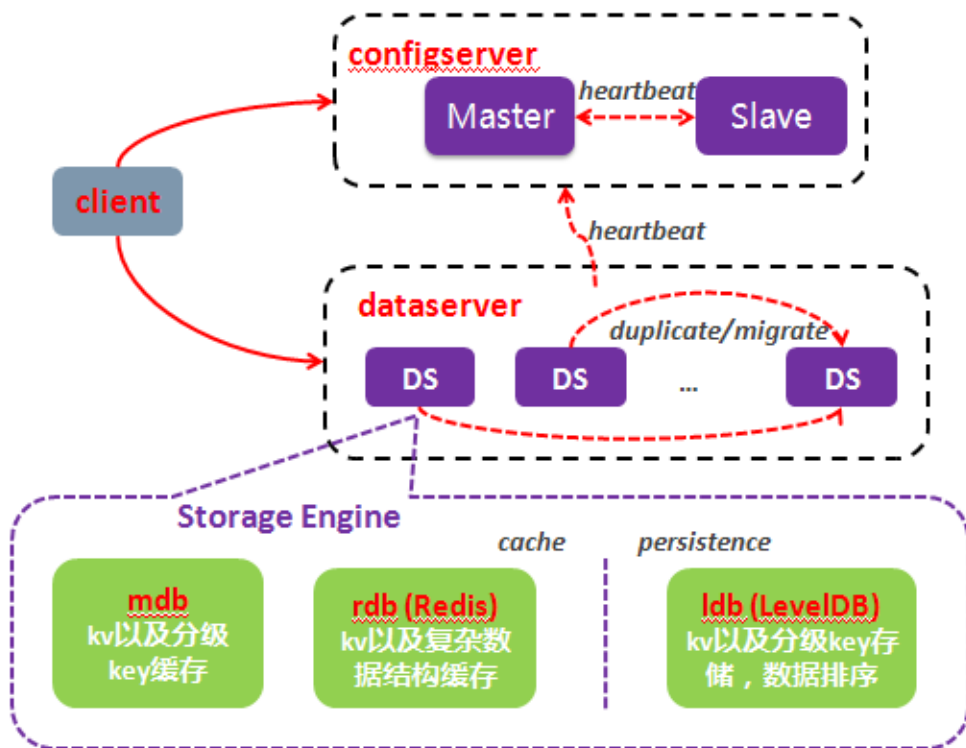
configserver

Master

heartbeat

Slave

client

heartbeat

dataserver

duplicate/migrate

DS

DS

...

DS

Storage Engine

cache

persistence

mdb
kv以及分级key缓存

rdb (Redis)
kv以及复杂数据结构缓存

ldb (LevelDB)
kv以及分级key存储，数据排序